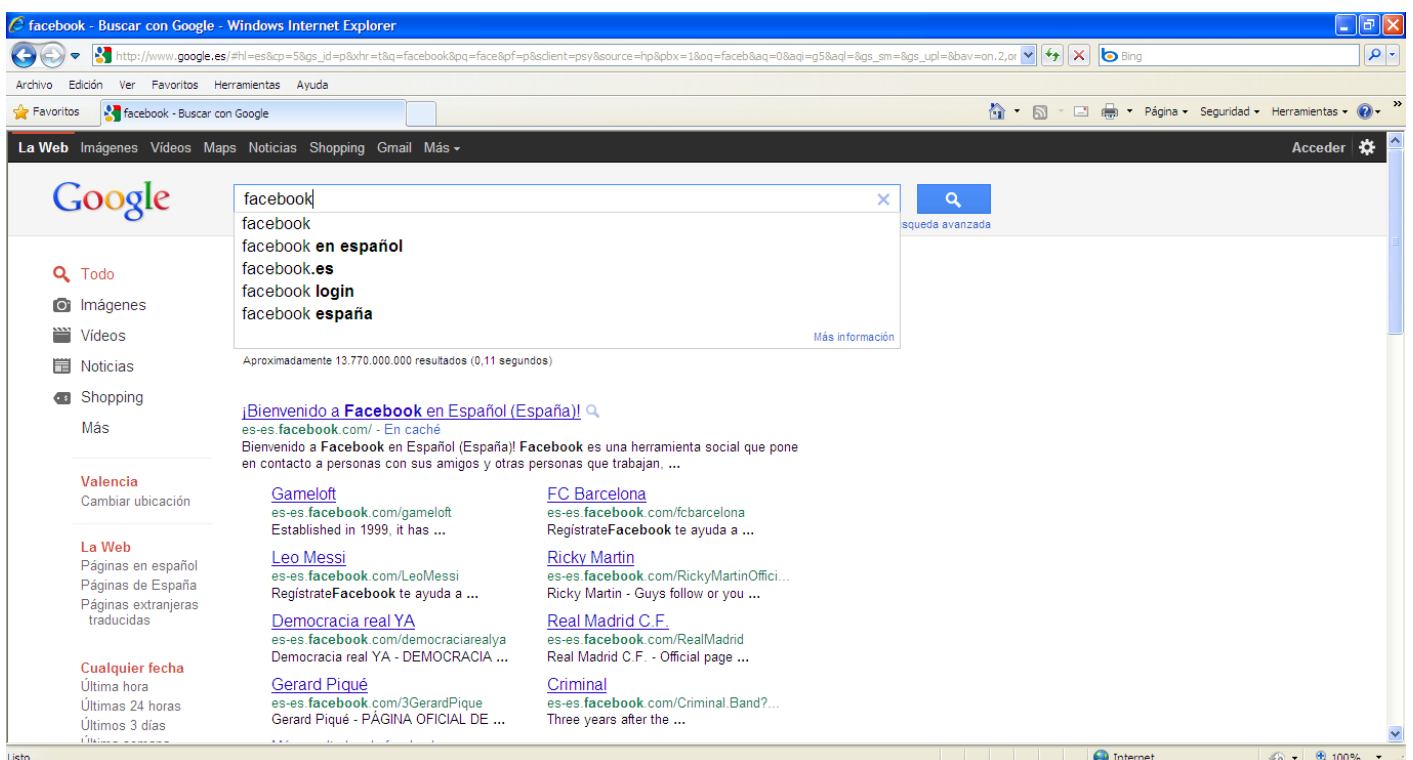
facebook - Buscar con Google - Windows Internet Explorer

http://www.google.es/#hl=es&cp=5&gs_id=p&xhr=t&q=facebook&pq=face&pf=p&sclient=psy&source=hp&pbx=1&oq=faceb&aq=0&aqi=g5&aql=&gs_sm=&gs_upl=&bav=on.2,or

Bing

Archivo Edición Ver Favoritos Herramientas Ayuda

Favoritos facebook - Buscar con Google

Página Seguridad Herramientas

La Web Imágenes Vídeos Maps Noticias Shopping Gmail Más

Acceder

Google

facebook

facebook
facebook en español
facebook.es
facebook login
facebook españa

Más información

squeda avanzada

Todo
Imágenes
Vídeos
Noticias
Shopping
Más

Valencia
Cambiar ubicación

La Web
Páginas en español
Páginas de España
Páginas extranjeras traducidas

Cualquier fecha
Última hora
Últimas 24 horas
Últimos 3 días
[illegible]

Aproximadamente 13.770.000.000 resultados (0,11 segundos)

¡Bienvenido a Facebook en Español (España)!
es-es.facebook.com/ - En caché
Bienvenido a Facebook en Español (España)! Facebook es una herramienta social que pone en contacto a personas con sus amigos y otras personas que trabajan, ...

Gameloft
es-es.facebook.com/gameloft
Established in 1999, it has ...

FC Barcelona
es-es.facebook.com/fcbarcelona
RegístrateFacebook te ayuda a ...

Leo Messi
es-es.facebook.com/LeoMessi
RegístrateFacebook te ayuda a ...

Ricky Martin
es-es.facebook.com/RickyMartinOffici...
Ricky Martin - Guys follow or you ...

Democracia real YA
es-es.facebook.com/democraciarealya
Democracia real YA - DEMOCRACIA ...

Real Madrid C.F.
es-es.facebook.com/RealMadrid
Real Madrid C.F. - Official page ...

Gerard Piqué
es-es.facebook.com/3GerardPique
Gerard Piqué - PÁGINA OFICIAL DE ...

Criminal
es-es.facebook.com/Criminal.Band?...
Three years after the ...

Listo Internet 100%